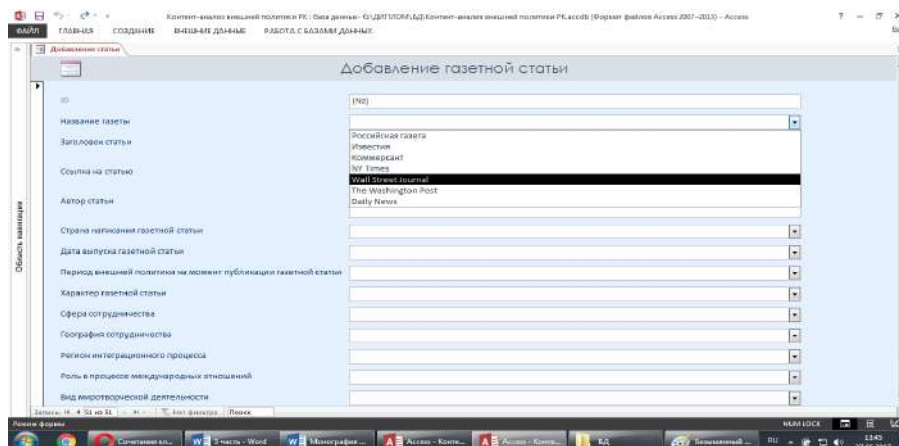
Контент-анализ внешней политики РК : База данных- G:\ДИПЛОМ\БД\Контент-анализ внешней политики РК.accdb (Формат файлов Access 2007–2013) – Access

ФАЙЛ ГЛАВНАЯ СОЗДАНИЕ ВНЕШНИЕ ДАННЫЕ РАБОТА С БАЗАМИ ДАННЫХ

Добавление статьи

Область навигации

Добавление газетной статьи

ID (№)

Название газеты

Заголовок статьи

Ссылка на статью

Автор статьи

Российская газета
Известия
Коммерсант
NY Times
Wall Street Journal
The Washington Post
Daily News

Страна написания газетной статьи

Дата выпуска газетной статьи

Период внешней политики на момент публикации газетной статьи

Характер газетной статьи

Сфера сотрудничества

География сотрудничества

Регион интеграционного процесса

Роль в процессе международных отношений

Вид миротворческой деятельности

Запись: 14 4 51 из 51 Нет фильтра Поиск

Режим формы

NUM LOCK

Сочетание кл... 3 часть - Word Монография ... Access - Конте... Access - Конте... БД Безымянный ...

RU 13:43